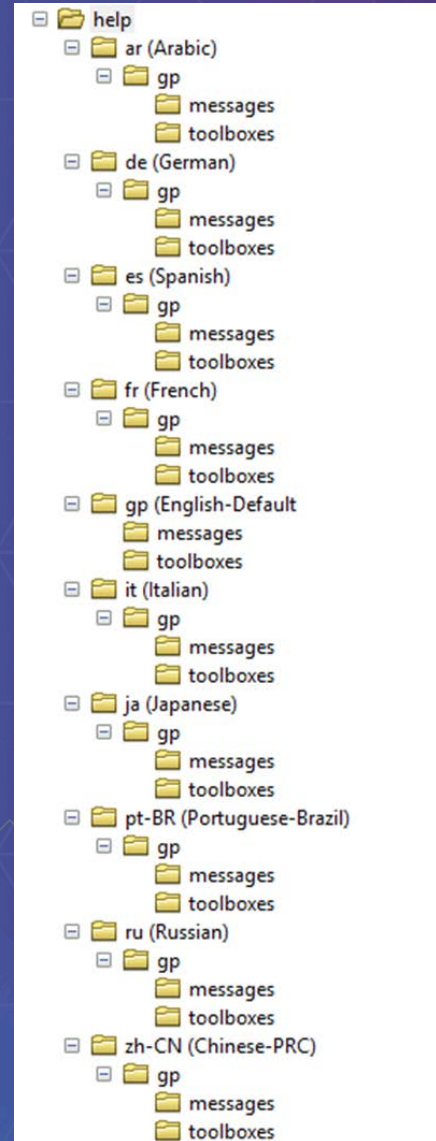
help
ar (Arabic)
gp
messages
toolboxes
de (German)
gp
messages
toolboxes
es (Spanish)
gp
messages
toolboxes
fr (French)
gp
messages
toolboxes
gp (English-Default
messages
toolboxes
it (Italian)
gp
messages
toolboxes
ja (Japanese)
gp
messages
toolboxes
pt-BR (Portuguese-Brazil)
gp
messages
toolboxes
ru (Russian)
gp
messages
toolboxes
zh-CN (Chinese-PRC)
gp
messages
toolboxes